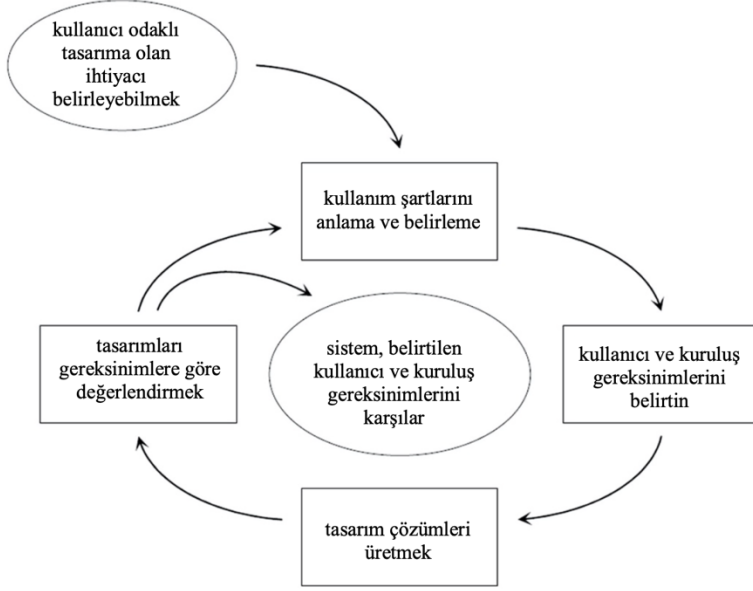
kullanıcı odaklı tasarıma olan ihtiyacı belirleyebilmek

kullanım şartlarını anlama ve belirleme

tasarımları gereksinimlere göre değerlendirmek

sistem, belirtilen kullanıcı ve kuruluş gereksinimlerini karşılar

kullanıcı ve kuruluş gereksinimlerini belirtin

tasarım çözümleri üretmek